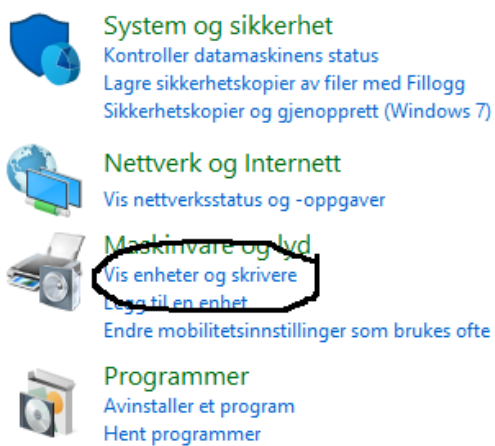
System og sikkerhet
Kontroller datamaskinens status
Lagre sikkerhetskopier av filer med Fillogg
Sikkerhetskopier og gjenopprett (Windows 7)

Nettverk og Internett
Vis nettverksstatus og -oppgaver

Maskinvare og lyd
Vis enheter og skrivere
Legg til en enhet
Endre mobilitetsinnstillinger som brukes ofte

Programmer
Avinstaller et program
Hent programmer